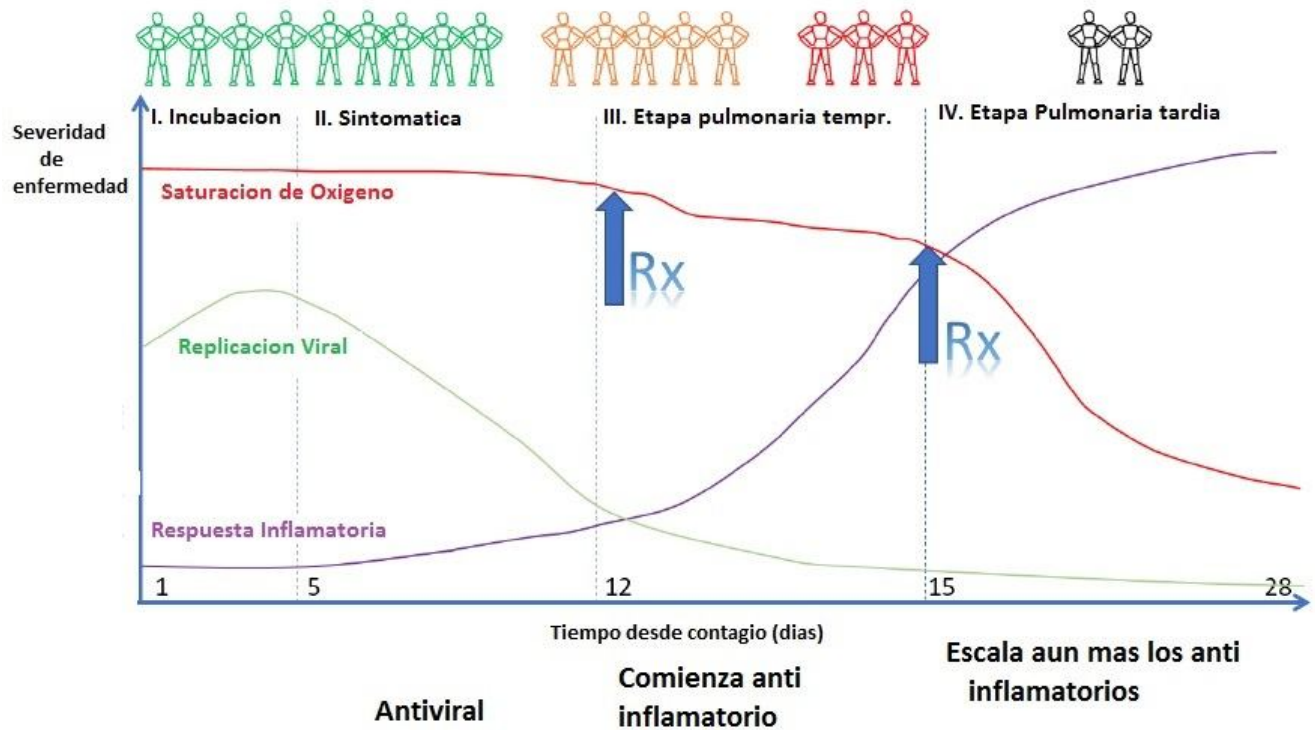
Severidad de enfermedad

I. Incubacion

II. Sintomatica

III. Etapa pulmonaria tempr.

IV. Etapa Pulmonaria tardia

Saturacion de Oxigeno

Rx

Rx

Replicacion Viral

Respuesta Inflamatoria

1

5

12

15

28

Tiempo desde contagio (dias)

Antiviral

Comienza anti inflamatorio

Escala aun mas los anti inflamatorios